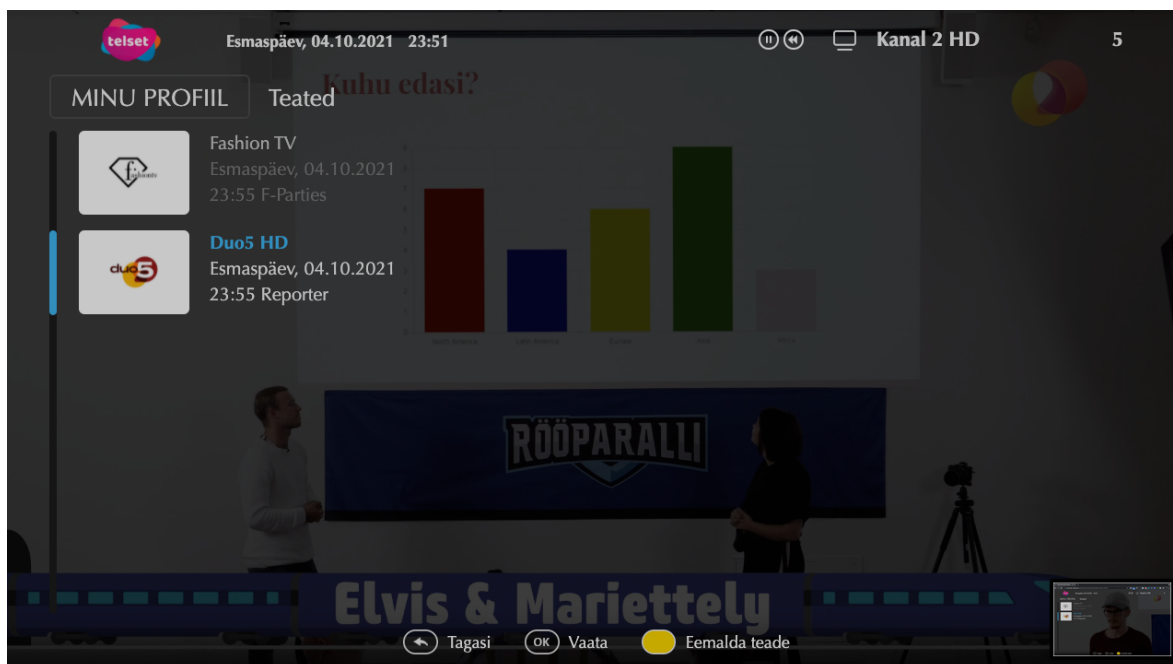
telset Esmaspäev, 04.10.2021 23:51 Kanal 2 HD 5

MINU PROFIIL Teated

Kuhu edasi?

Fashion TV
Esmaspäev, 04.10.2021
23:55 F-Parties

duo5
Duo5 HD
Esmaspäev, 04.10.2021
23:55 Reporter

RÖÖPARALLI

Elvis & Mariettely

Tagasi OK Vaata Eemalda teade